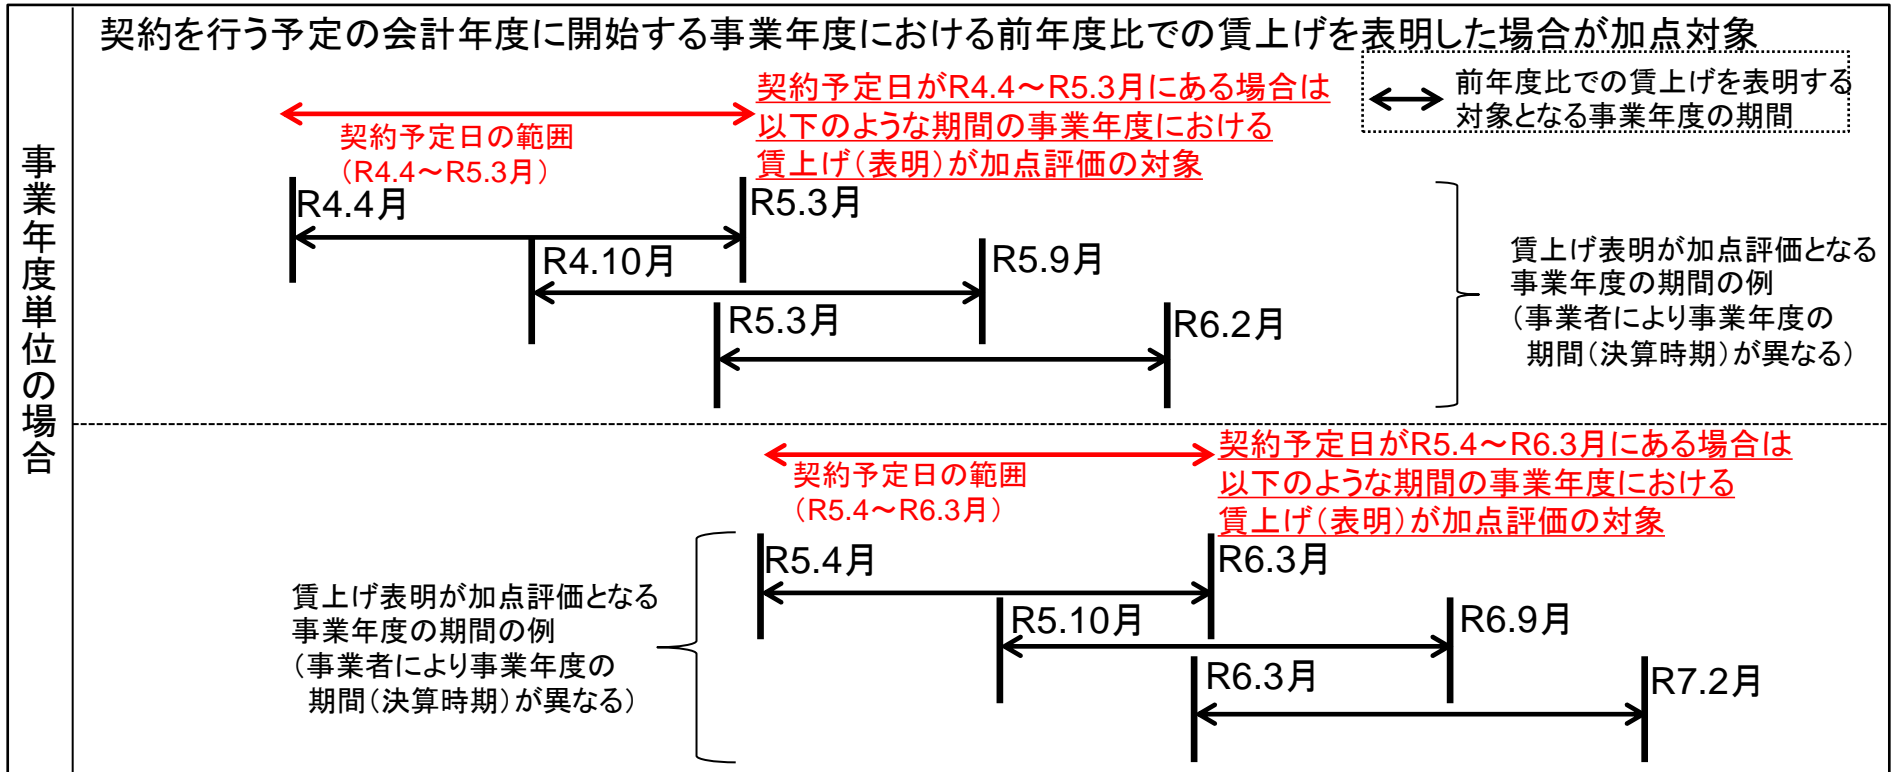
事業年度単位の場合

契約を行う予定の会計年度に開始する事業年度における前年度比での賃上げを表明した場合が加点対象

契約予定日の範囲
（R4.4～R5.3月）

契約予定日がR4.4～R5.3月にある場合は
以下のような期間の事業年度における
賃上げ（表明）が加点評価の対象

前年度比での賃上げを表明する
対象となる事業年度の期間

R4.4月
R5.3月
R4.10月
R5.9月
R5.3月
R6.2月

賃上げ表明が加点評価となる
事業年度の期間の例
（事業者により事業年度の
期間（決算時期）が異なる）

契約予定日の範囲
（R5.4～R6.3月）

契約予定日がR5.4～R6.3月にある場合は
以下のような期間の事業年度における
賃上げ（表明）が加点評価の対象

R5.4月
R6.3月
R5.10月
R6.9月
R6.3月
R7.2月

賃上げ表明が加点評価となる
事業年度の期間の例
（事業者により事業年度の
期間（決算時期）が異なる）